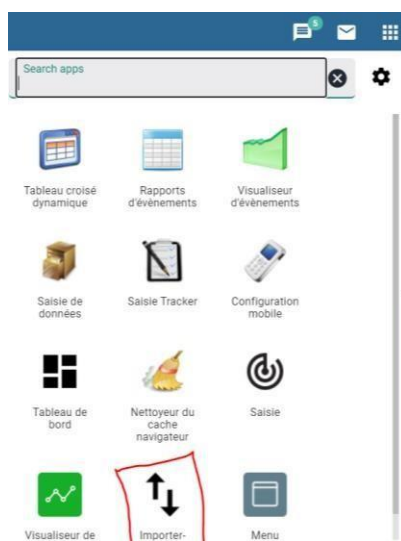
5

Search apps

Tableau croisé dynamique

Rapports d'évènements

Visualiseur d'évènements

Saisie de données

Saisie Tracker

Configuration mobile

Tableau de bord

Nettoyeur du cache navigateur

Saisie

Visualiseur de

Importer-

Menu